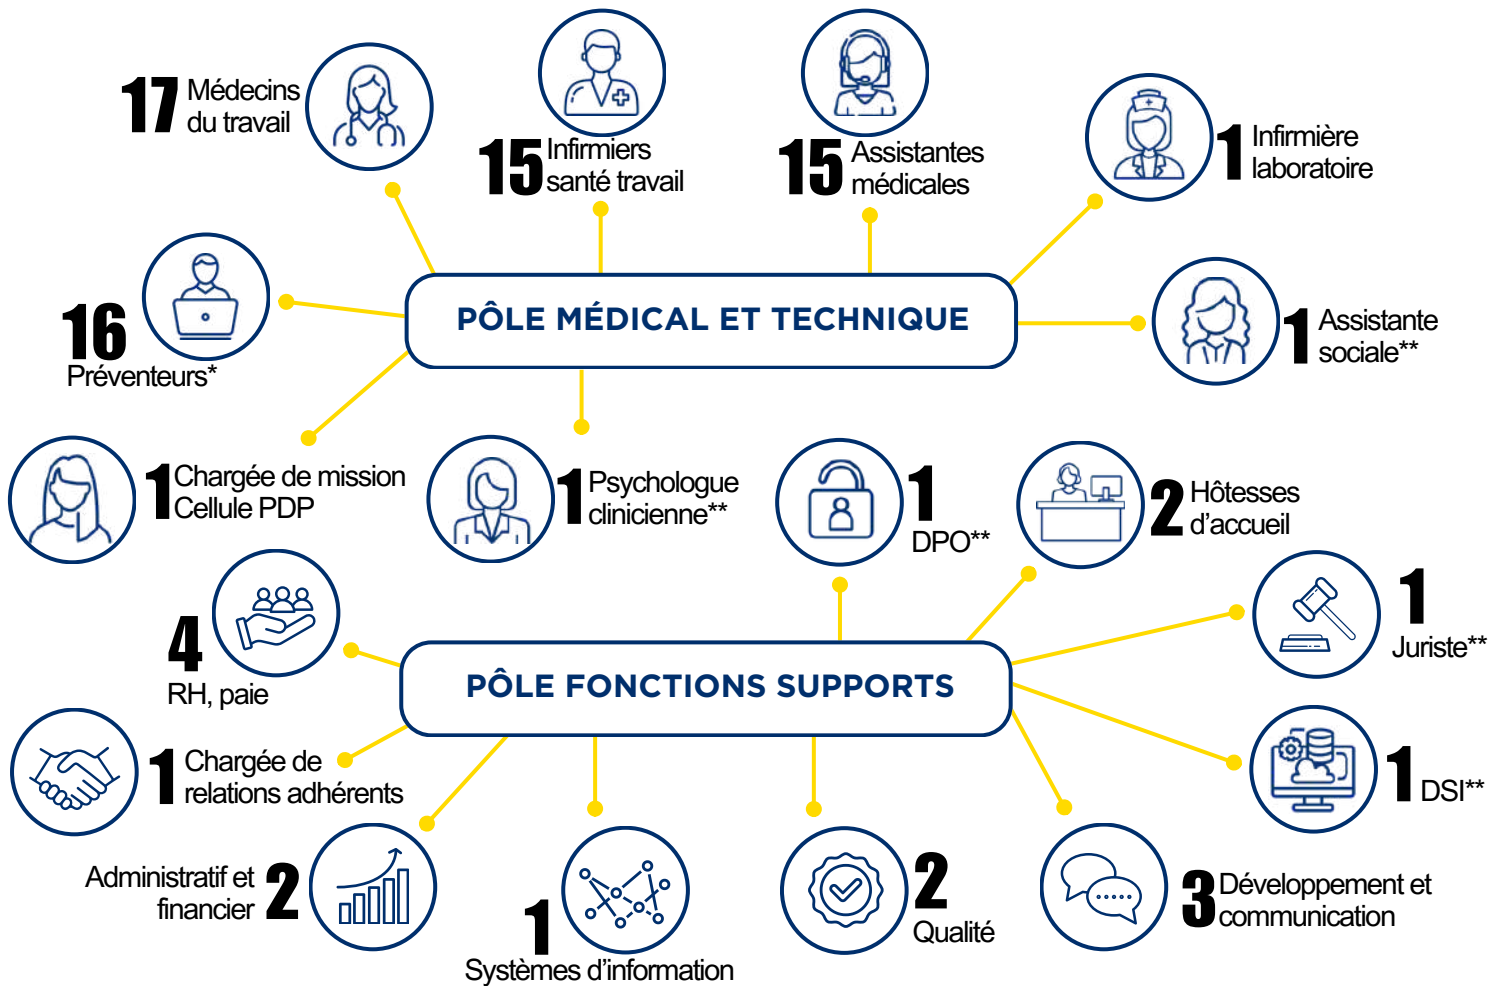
17 Médecins du travail

15 Infirmiers santé travail

15 Assistantes médicales

1 Infirmière laboratoire

16 Préventeurs*

PÔLE MÉDICAL ET TECHNIQUE

1 Assistante sociale**

1 Chargée de mission Cellule PDP

1 Psychologue clinicienne**

1 DPO**

2 Hôtesses d'accueil

4 RH, paie

1 Juriste**

PÔLE FONCTIONS SUPPORTS

1 Chargée de relations adhérents

1 DSI**

Administratif et financier 2

1 Systèmes d'information

2 Qualité

3 Développement et communication